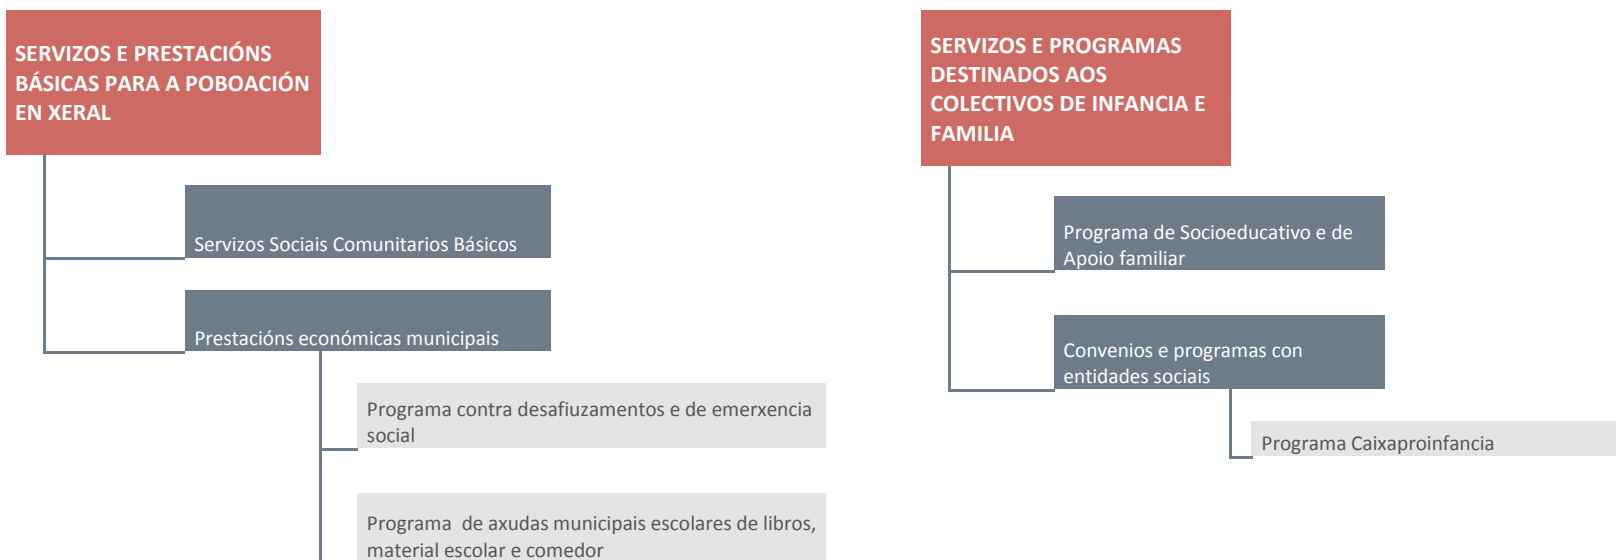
SERVIZOS E PRESTACIÓNS BÁSICAS PARA A POBOACIÓN EN XERAL

Servizos Sociais Comunitarios Básicos

Prestacións económicas municipais

Programa contra desafiuzamentos e de emerxencia social

Programa  de axudas municipais escolares de libros, material escolar e comedor

SERVIZOS E PROGRAMAS DESTINADOS AOS COLECTIVOS DE INFANCIA E FAMILIA

Programa de Socioeducativo e de Apoio familiar

Convenios e programas con entidades sociais

Programa Caixaproinfancia